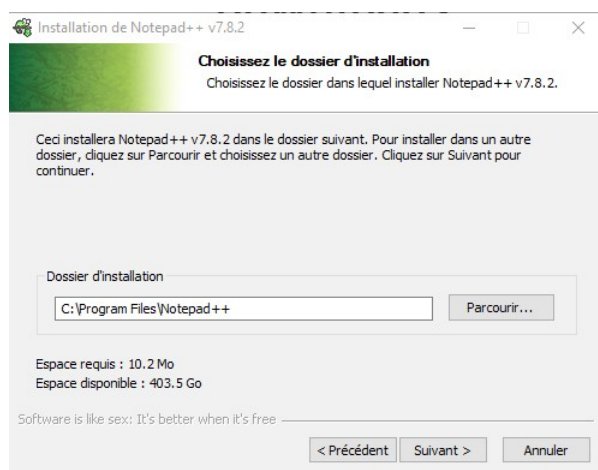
Installation de Notepad++ v7.8.2

Choisissez le dossier d'installation

Choisissez le dossier dans lequel installer Notepad++ v7.8.2.

Ceci installera Notepad++ v7.8.2 dans le dossier suivant. Pour installer dans un autre dossier, cliquez sur Parcourir et choisissez un autre dossier. Cliquez sur Suivant pour continuer.

Dossier d'installation

C:\Program Files\Notepad++

Parcourir...

Espace requis : 10.2 Mo
Espace disponible : 403.5 Go

Software is like sex: It's better when it's free

< Précédent
Suivant >
Annuler